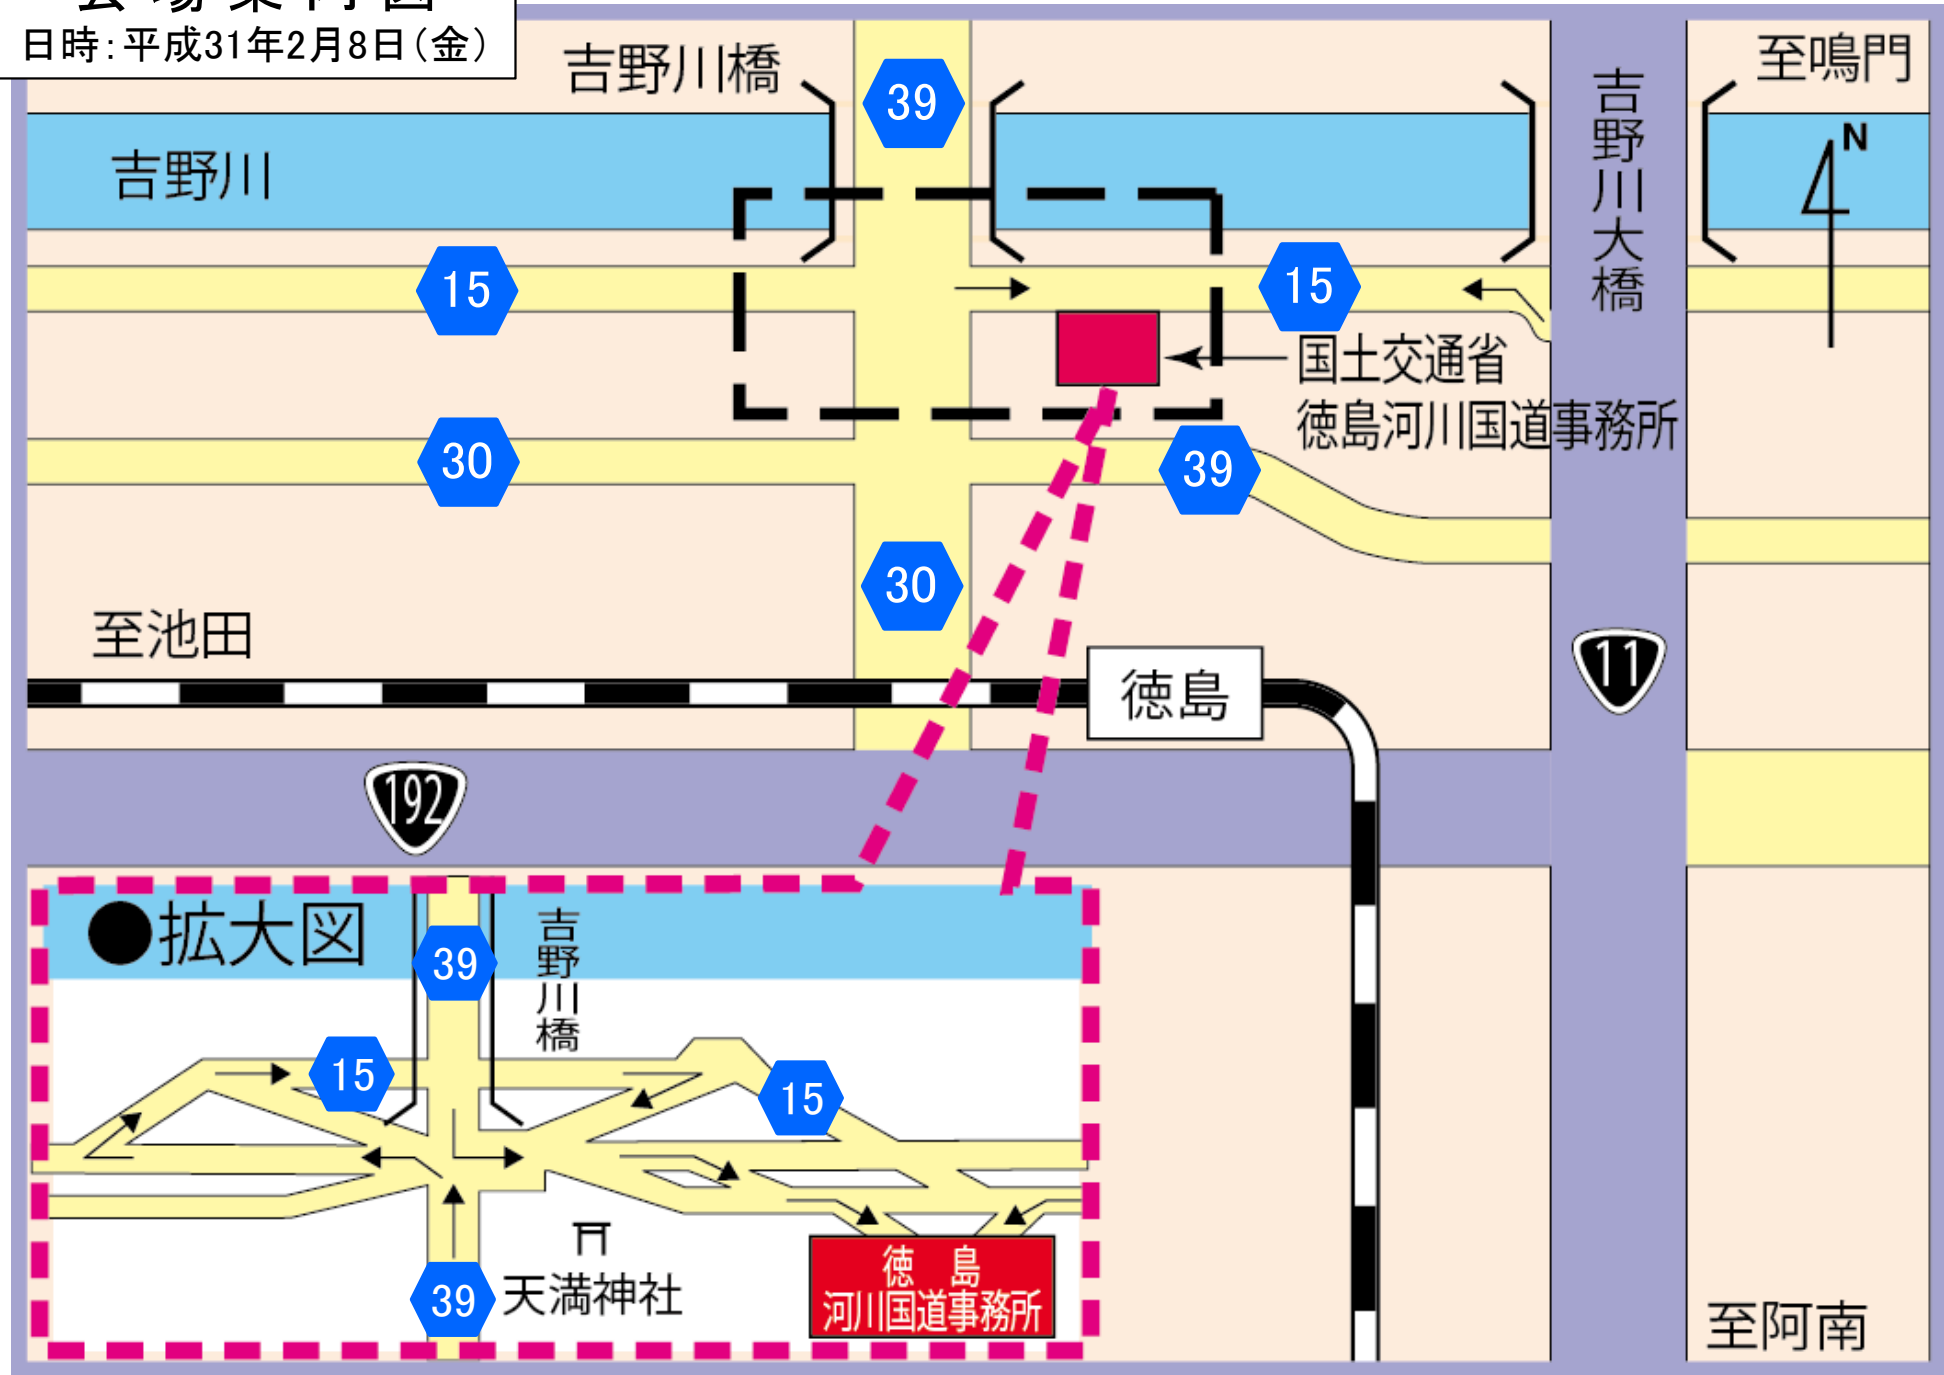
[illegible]
日時：平成31年2月8日（金）

吉野川橋

39

吉野川

15

15

国土交通省
徳島河川国道事務所

吉野川大橋

至鳴門

N

30

39

30

至池田

徳島

11

192

●拡大図

39

吉野川橋

15

15

天満神社

39

徳　島
河川国道事務所

至阿南